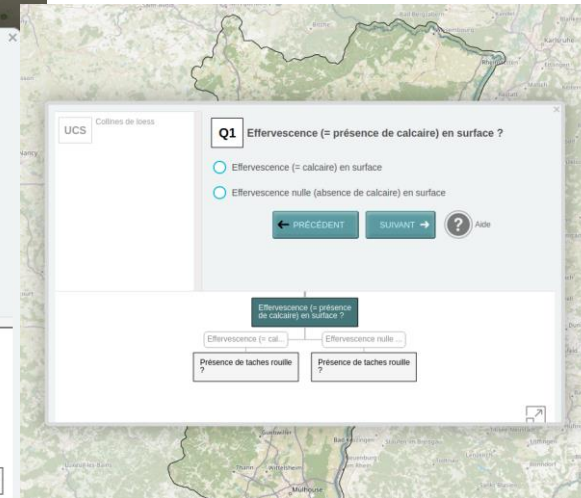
UCS
Collines de loess

Q1 Effervescence (= présence de calcaire) en surface ?

Effervescence (= calcaire) en surface

Effervescence nulle (absence de calcaire) en surface

← PRÉCÉDENT

SUIVANT →

? Aide

Effervescence (= présence de calcaire) en surface ?

Effervescence (= cal...

Effervescence nulle ...

Présence de taches rouille ?

Présence de taches rouille ?

Nancy

Karlsruhe

Mulhouse

×

×